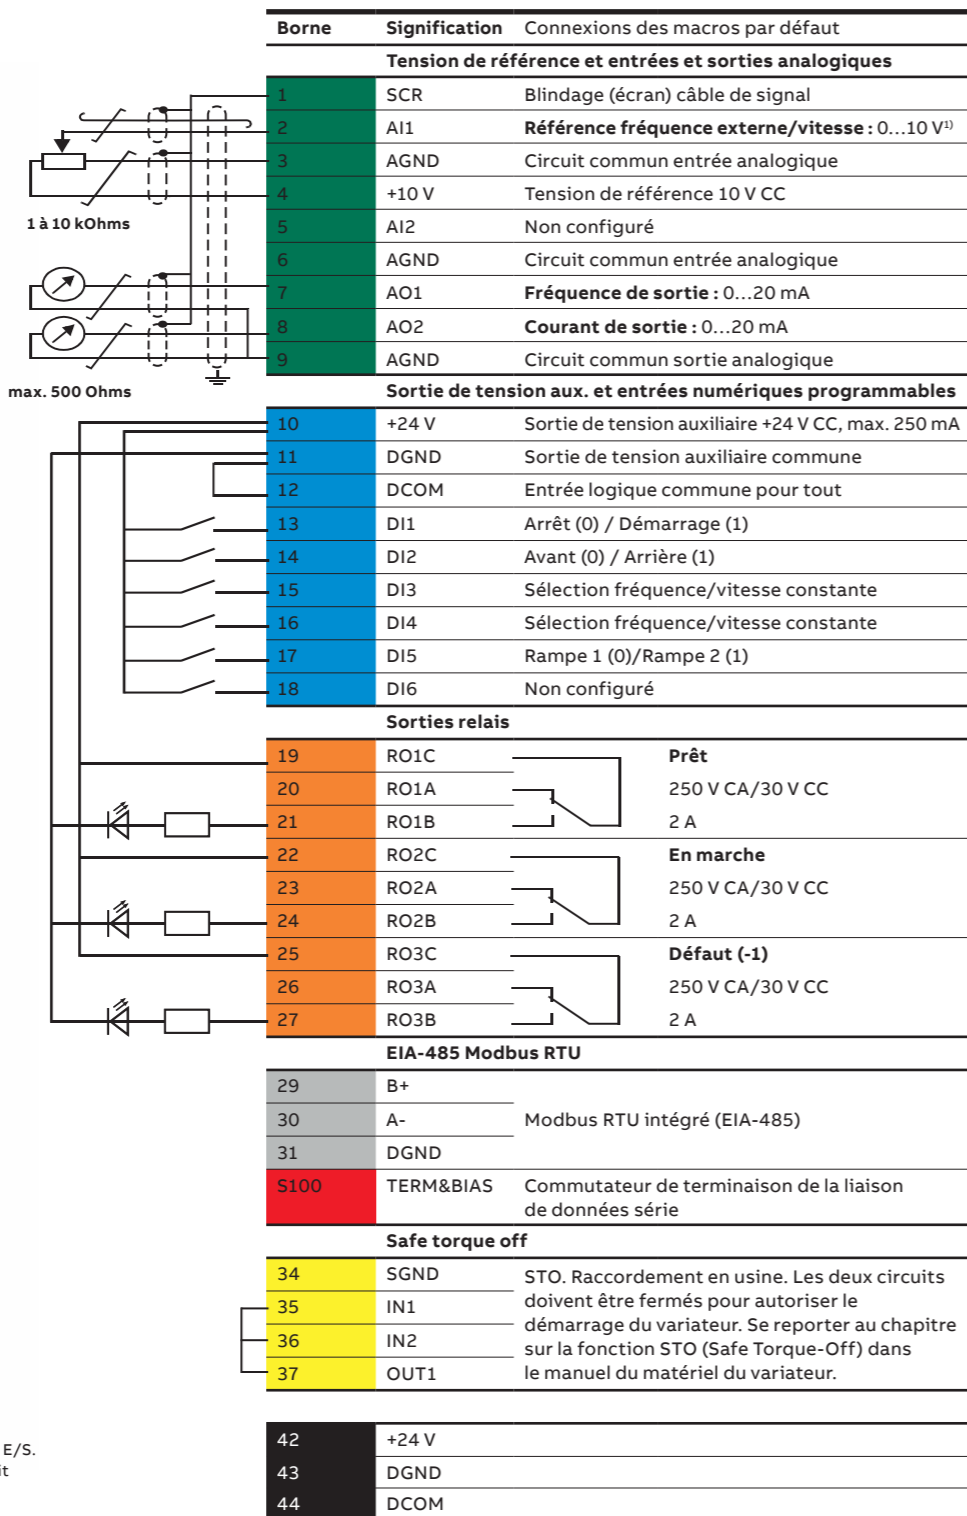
1 à 10 kOhms

max. 500 Ohms

| Borne | Signification | Connexions des macros par défaut |
|---|---|---|
| | **Tension de référence et entrées et sorties analogiques** | |
| 1 | SCR | Blindage (écran) câble de signal |
| 2 | AI1 | **Référence fréquence externe/vitesse :** 0…10 V$^{1)}$ |
| 3 | AGND | Circuit commun entrée analogique |
| 4 | +10 V | Tension de référence 10 V CC |
| 5 | AI2 | Non configuré |
| 6 | AGND | Circuit commun entrée analogique |
| 7 | AO1 | **Fréquence de sortie :** 0…20 mA |
| 8 | AO2 | **Courant de sortie :** 0…20 mA |
| 9 | AGND | Circuit commun sortie analogique |
| | **Sortie de tension aux. et entrées numériques programmables** | |
| 10 | +24 V | Sortie de tension auxiliaire +24 V CC, max. 250 mA |
| 11 | DGND | Sortie de tension auxiliaire commune |
| 12 | DCOM | Entrée logique commune pour tout |
| 13 | DI1 | Arrêt (0) / Démarrage (1) |
| 14 | DI2 | Avant (0) / Arrière (1) |
| 15 | DI3 | Sélection fréquence/vitesse constante |
| 16 | DI4 | Sélection fréquence/vitesse constante |
| 17 | DI5 | Rampe 1 (0)/Rampe 2 (1) |
| 18 | DI6 | Non configuré |
| | **Sorties relais** | |
| 19 | RO1C | **Prêt** |
| 20 | RO1A | 250 V CA/30 V CC |
| 21 | RO1B | 2 A |
| 22 | RO2C | **En marche** |
| 23 | RO2A | 250 V CA/30 V CC |
| 24 | RO2B | 2 A |
| 25 | RO3C | **Défaut (-1)** |
| 26 | RO3A | 250 V CA/30 V CC |
| 27 | RO3B | 2 A |
| | **EIA-485 Modbus RTU** | |
| 29 | B+ | Modbus RTU intégré (EIA-485) |
| 30 | A- | |
| 31 | DGND | |
| S100 | TERM&BIAS | Commutateur de terminaison de la liaison de données série |
| | **Safe torque off** | |
| 34 | SGND | STO. Raccordement en usine. Les deux circuits doivent être fermés pour autoriser le démarrage du variateur. Se reporter au chapitre sur la fonction STO (Safe Torque-Off) dans le manuel du matériel du variateur. |
| 35 | IN1 | |
| 36 | IN2 | |
| 37 | OUT1 | |
| 42 | +24 V | |
| 43 | DGND | |
| 44 | DCOM | |

E/S.
it